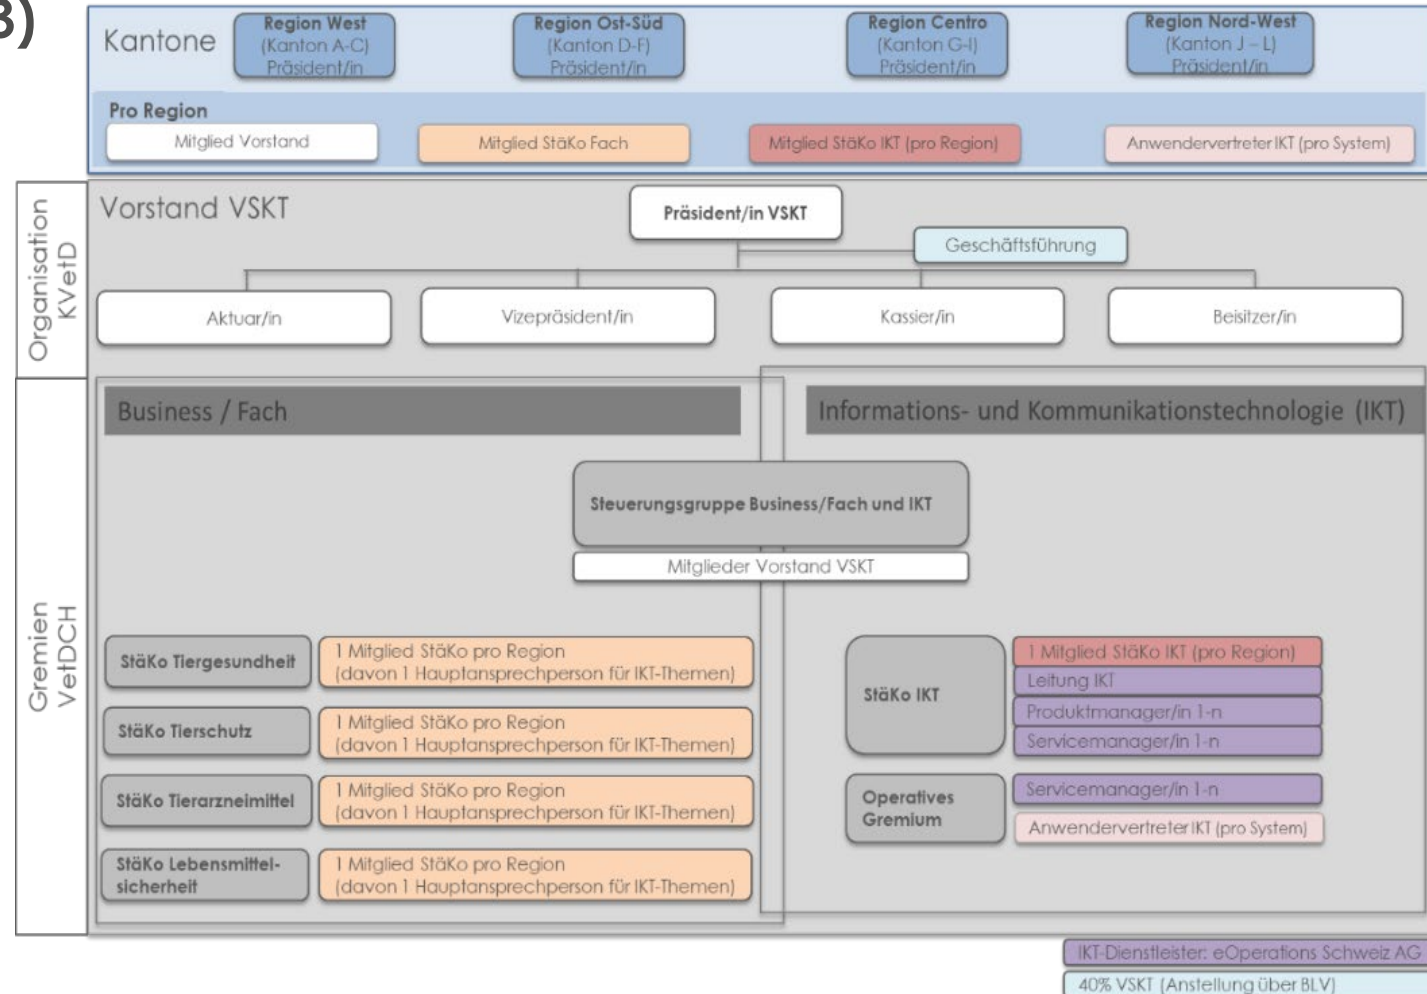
3)

Kantone

Region West (Kanton A-C) Präsident/in

Region Ost-Süd (Kanton D-F) Präsident/in

Region Centro (Kanton G-I) Präsident/in

Region Nord-West (Kanton J – L) Präsident/in

Pro Region

Mitglied Vorstand

Mitglied StäKo Fach

Mitglied StäKo IKT (pro Region)

Anwendervertreter IKT (pro System)

Organisation KVetD

Vorstand VSKT

Präsident/in VSKT

Geschäftsführung

Aktuar/in

Vizepräsident/in

Kassier/in

Beisitzer/in

Gremien VetDCH

Business / Fach

Informations- und Kommunikationstechnologie (IKT)

Steuerungsgruppe Business/Fach und IKT

Mitglieder Vorstand VSKT

StäKo Tiergesundheit

1 Mitglied StäKo pro Region (davon 1 Hauptansprechperson für IKT-Themen)

StäKo Tierschutz

1 Mitglied StäKo pro Region (davon 1 Hauptansprechperson für IKT-Themen)

StäKo Tierarzneimittel

1 Mitglied StäKo pro Region (davon 1 Hauptansprechperson für IKT-Themen)

StäKo Lebensmittelsicherheit

1 Mitglied StäKo pro Region (davon 1 Hauptansprechperson für IKT-Themen)

StäKo IKT

1 Mitglied StäKo IKT (pro Region)

Leitung IKT

Produktmanager/in 1-n

Servicemanager/in 1-n

Operatives Gremium

Servicemanager/in 1-n

Anwendervertreter IKT (pro System)

IKT-Dienstleister: eOperations Schweiz AG

40% VSKT (Anstellung über BLV)